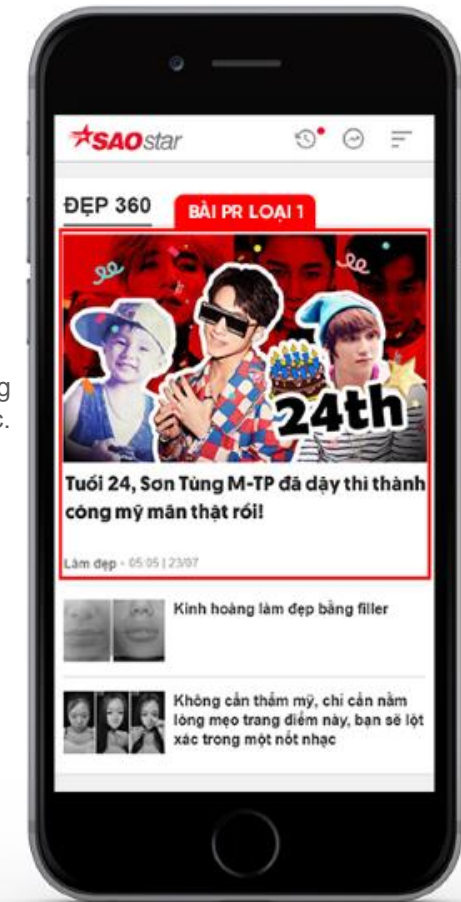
g
c.

SAOstar

ĐẸP 360

BÀI PR LOẠI 1

24th

Tuổi 24, Sơn Tùng M-TP đã dậy thì thành công mỹ mãn thật rồi!

Làm đẹp - 05:05 | 23/07

Kinh hoàng làm đẹp bằng filler

Không cần thẩm mỹ, chỉ cần nắm lòng mẹo trang điểm này, bạn sẽ lột xác trong một nốt nhạc